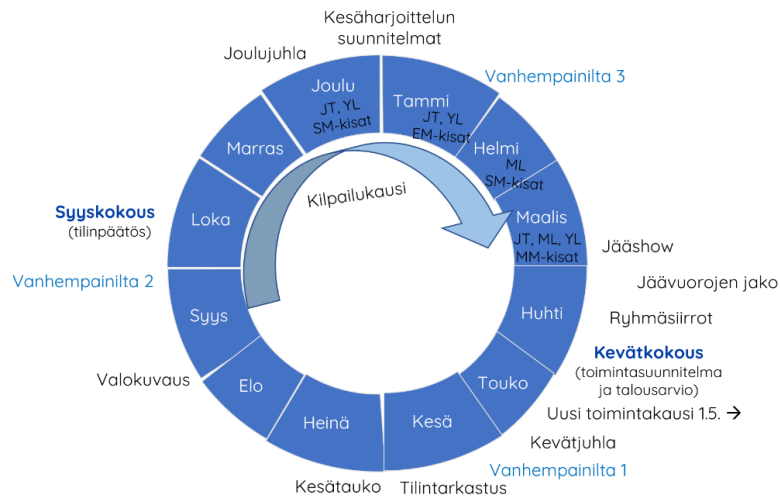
Kesäharjoittelun suunnitelmat

Joulujuhla

Vanhempainilta 3

Joulu
JT, YL
SM-kisat

Tammi
JT, YL
EM-kisat

Helmi
ML
SM-kisat

Marras

Loka

Kilpailukausi

Maalis
JT, ML, YL
MM-kisat

Syyskokous
(tilinpäätös)

Jääshow

Jäävuorojen jako

Vanhempainilta 2

Syys

Huhti

Ryhmäsiirrot

Kevätkokous
(toimintasuunnitelma ja talousarvio)

Valokuvaus

Elo

Touko

Uusi toimintakausi 1.5. →

Heinä

Kesä

Kevätjuhla

Vanhempainilta 1

Kesätauko

Tilintarkastus